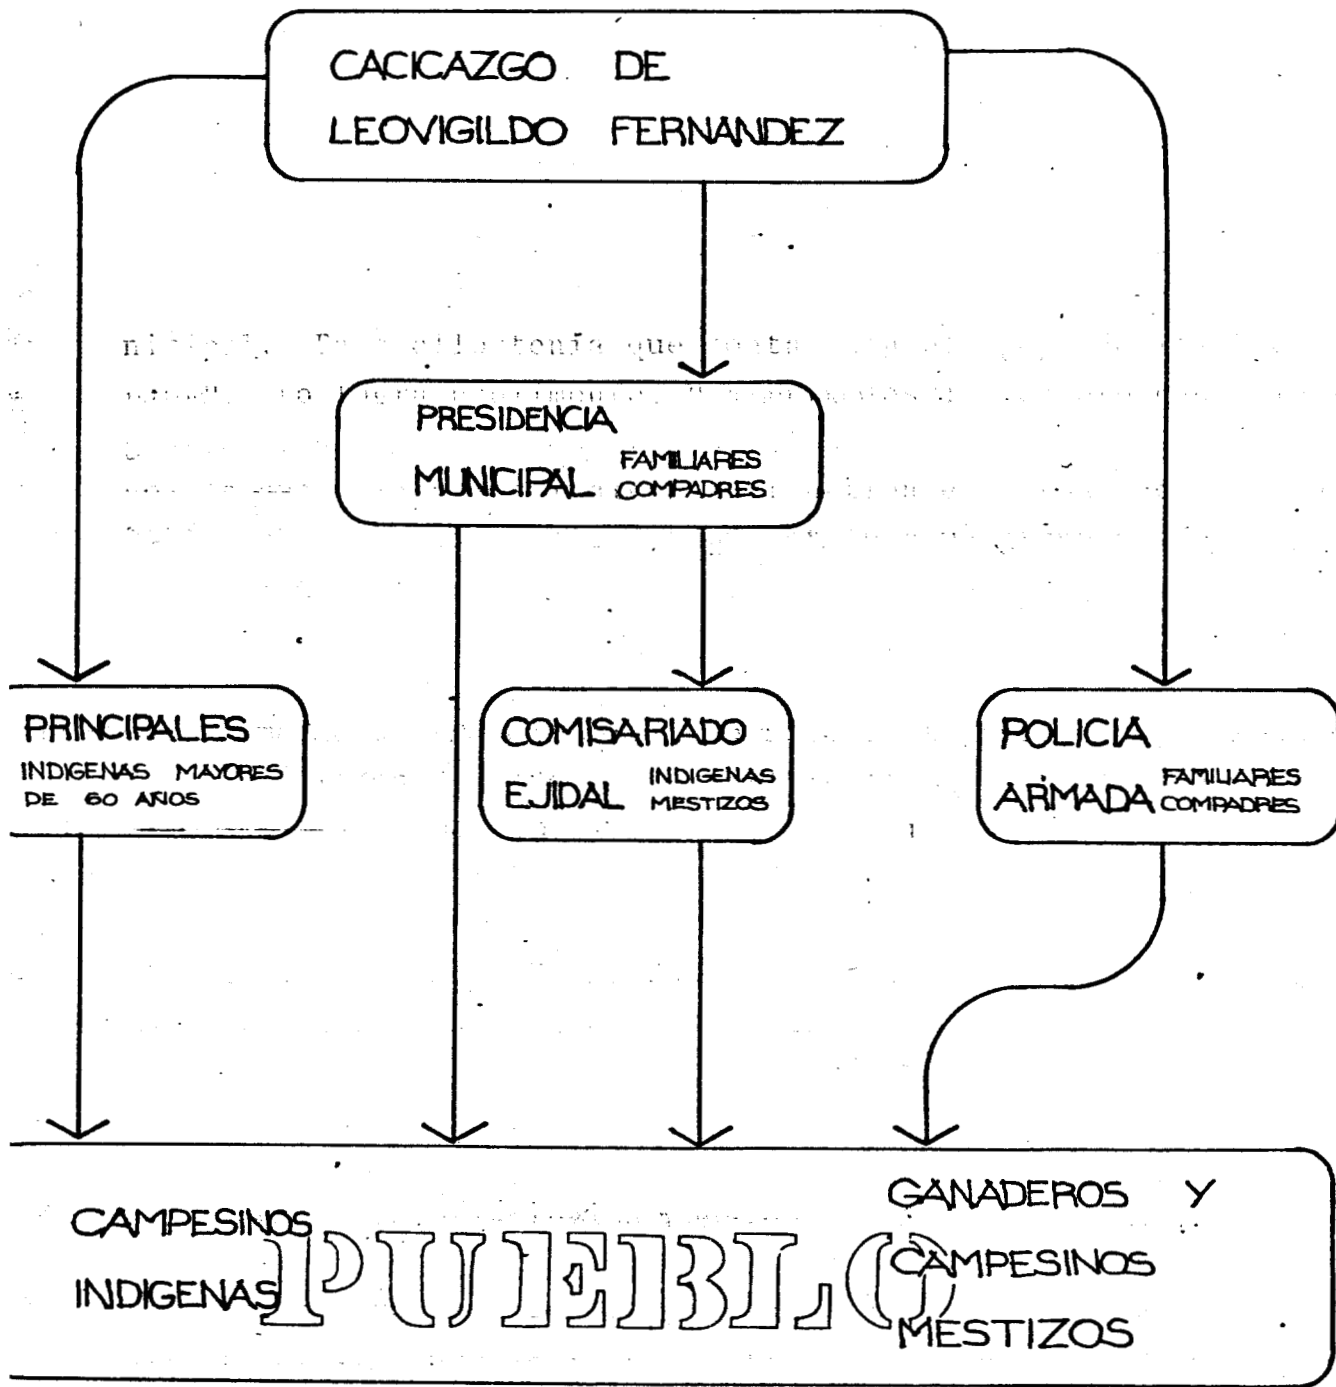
CACICAZGO DE LEOVIGILDO FERNANDEZ

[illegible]

PRESIDENCIA MUNICIPAL FAMILIARES COMPADRES

PRINCIPALES INDIGENAS MAYORES DE 60 AÑOS

COMISARIADO EJIDAL INDIGENAS MESTIZOS

POLICIA ARMADA FAMILIARES COMPADRES

CAMPESINOS INDIGENAS

PUEBLO

GANADEROS Y CAMPESINOS MESTIZOS